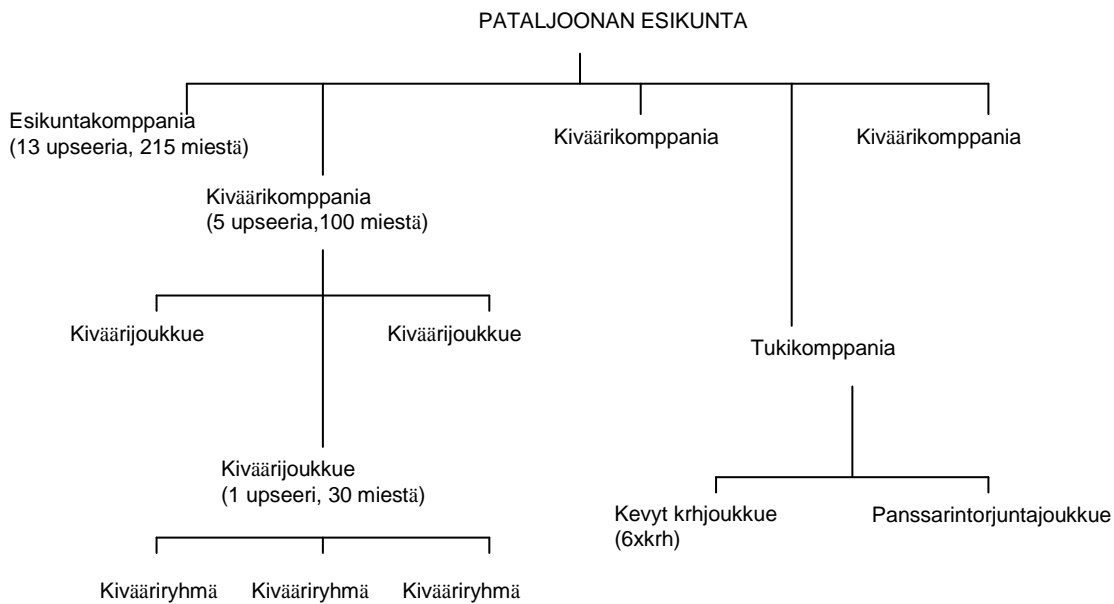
PATALJOONAN ESIKUNTA

Esikuntakomppania
(13 upseeria, 215 miestä)

Kiväärikomppania

Kiväärikomppania

Kiväärikomppania
(5 upseeria,100 miestä)

Kiväärijoukkue

Kiväärijoukkue

Tukikomppania

Kiväärijoukkue
(1 upseeri, 30 miestä)

Kevyt krhjoukkue
(6xkrh)

Panssarintorjuntajoukkue

Kivääriryhmä

Kivääriryhmä

Kivääriryhmä